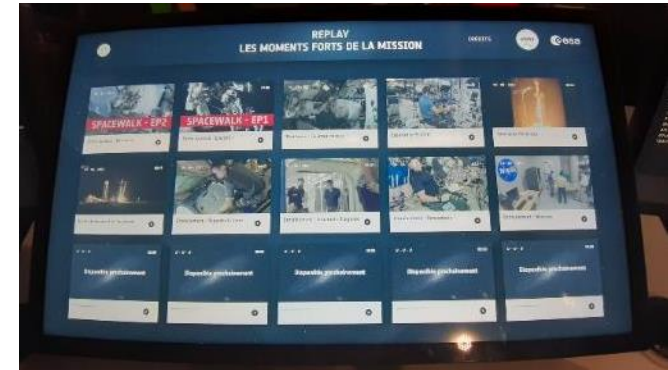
REPLAY
LES MOMENTS FORTS DE LA MISSION

CREDITS

esa

SPACEWALK - EP2

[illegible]

SPACEWALK - EP1

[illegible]

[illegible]

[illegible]

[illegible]

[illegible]

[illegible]

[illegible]

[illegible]

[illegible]

Disponible prochainement

Disponible prochainement

Disponible prochainement

Disponible prochainement

Disponible prochainement